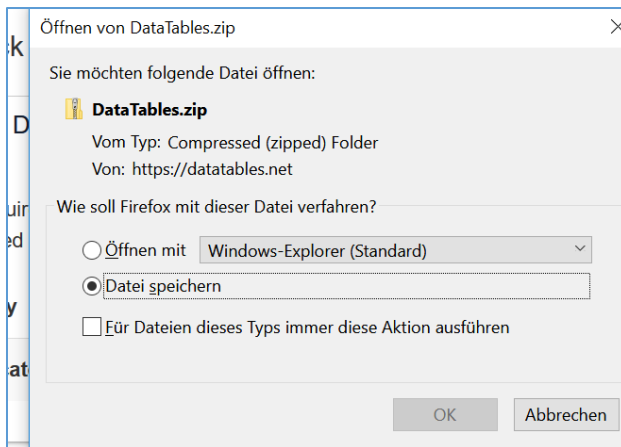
k
D
ui
ed
y
at

Öffnen von DataTables.zip

×

Sie möchten folgende Datei öffnen:

DataTables.zip

Vom Typ: Compressed (zipped) Folder

Von: https://datatables.net

Wie soll Firefox mit dieser Datei verfahren?

Öffnen mit Windows-Explorer (Standard)

Datei speichern

Für Dateien dieses Typs immer diese Aktion ausführen

OK

Abbrechen